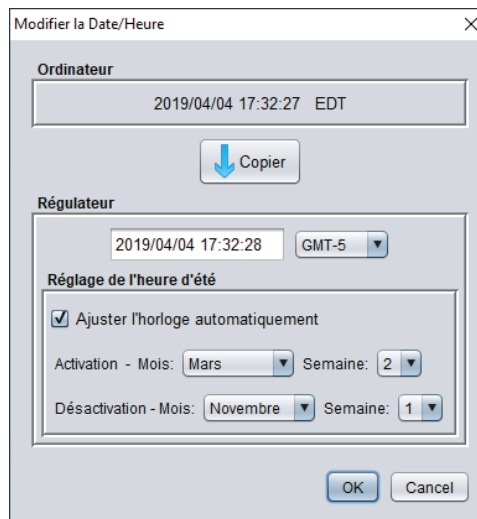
Modifier la Date/Heure

X

Ordinateur

2019/04/04 17:32:27 EDT

Copier

Régulateur

2019/04/04 17:32:28

GMT-5

Réglage de l'heure d'été

Ajuster l'horloge automatiquement

Activation - Mois: Mars Semaine: 2

Désactivation - Mois: Novembre Semaine: 1

OK

Cancel